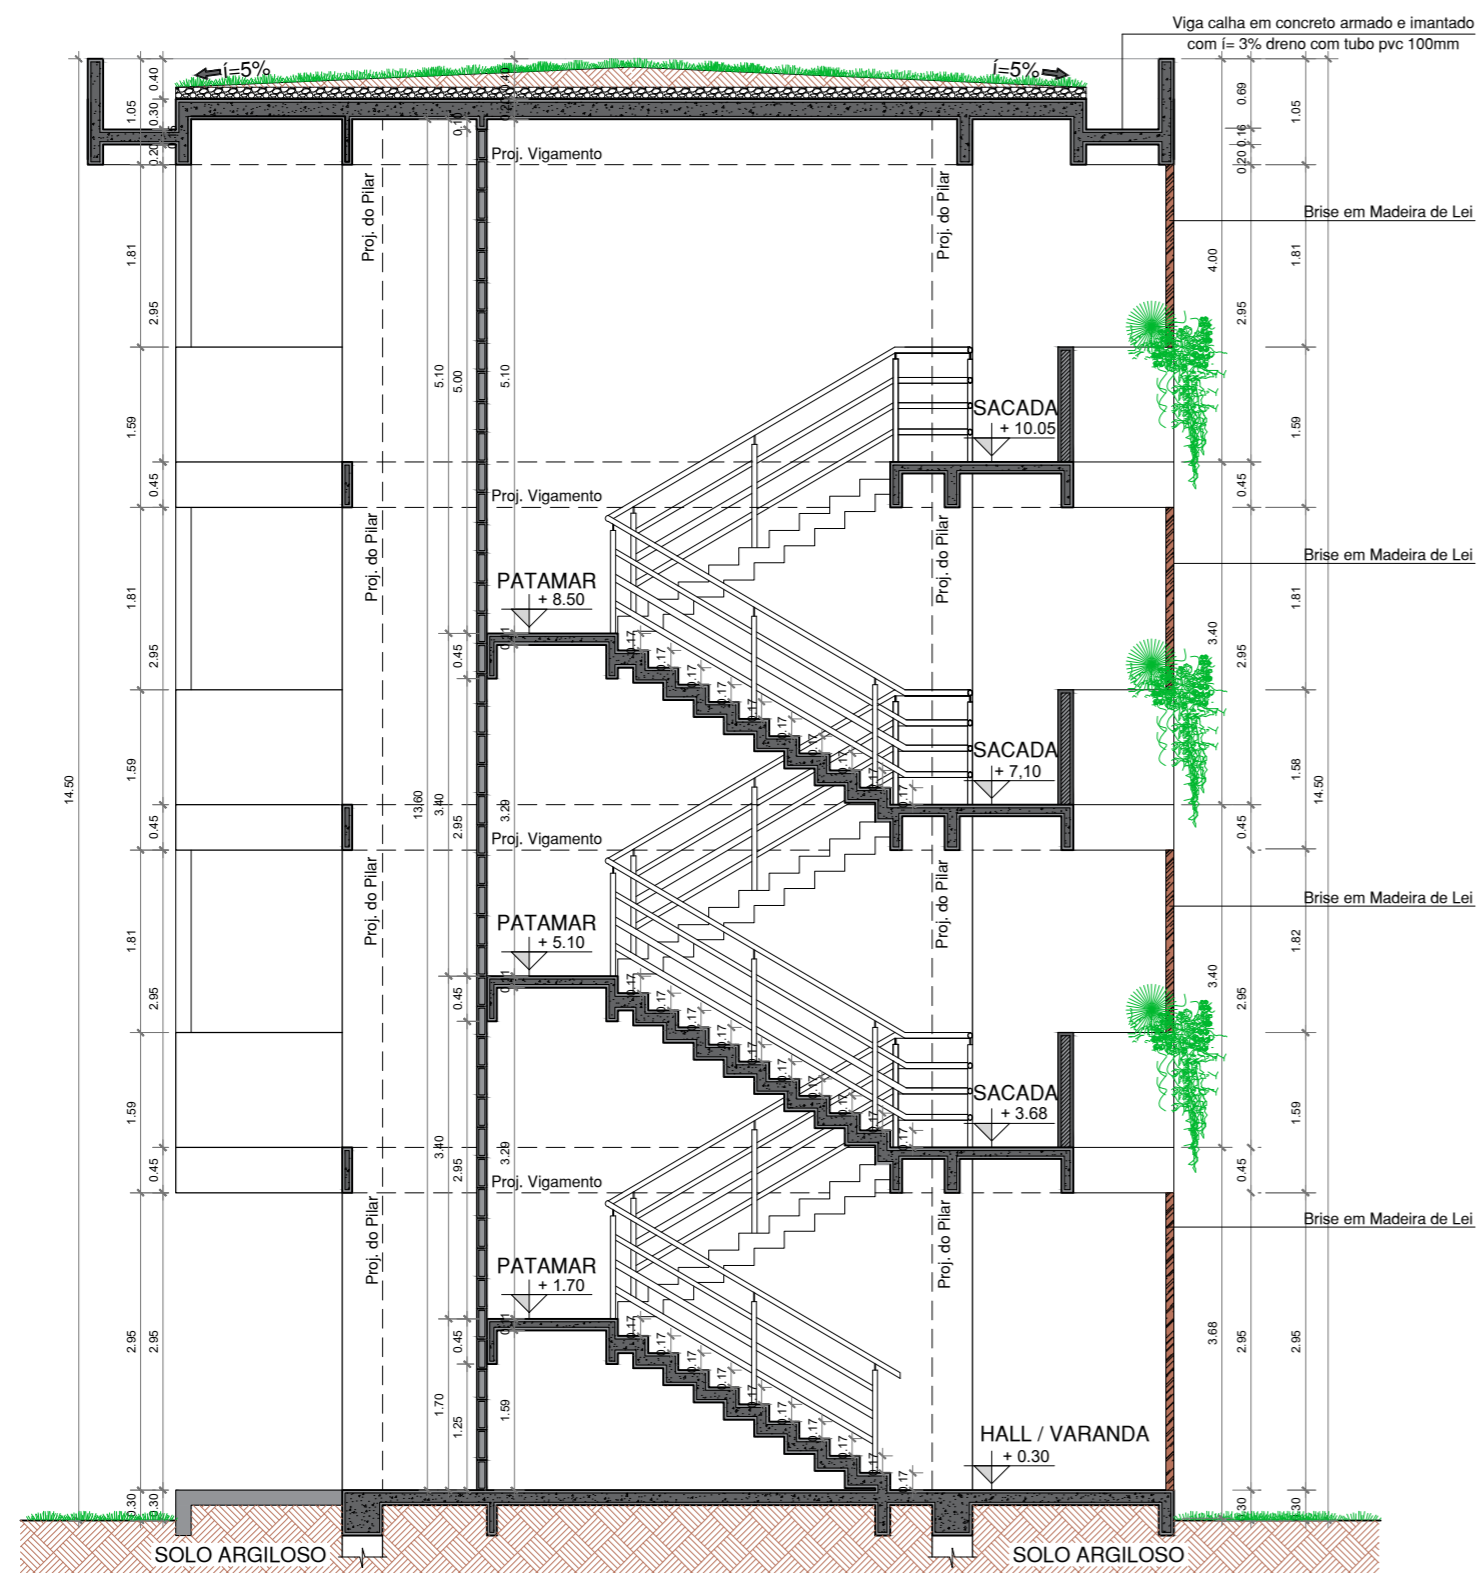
Viga calha em concreto armado e imantado
com í= 3% dreno com tubo pvc 100mm

í=5%
í=5%

0.40
0.30
0.20
1.05
0.10
0.40

Proj. Vigamento
Proj. do Pilar
Proj. do Pilar

0.69
0.16
0.20
1.05

Brise em Madeira de Lei

1.81
2.95
4.00
2.95
1.81

5.10
5.00
5.10

SACADA
+ 10.05

1.59
1.59
0.45
0.45

Proj. Vigamento

Brise em Madeira de Lei

PATAMAR
+ 8.50

Proj. do Pilar
Proj. do Pilar

1.81
2.95
0.45
3.40
2.95
1.81

SACADA
+ 7,10

1.59
14.50
13.60
3.40
2.95
3.20
1.58
14.50
0.45
0.45

Proj. Vigamento

Brise em Madeira de Lei

PATAMAR
+ 5.10

Proj. do Pilar
Proj. do Pilar

1.81
2.95
0.45
3.40
2.95
1.82

SACADA
+ 3.68

1.59
1.59
0.45
3.40
2.95
3.20
0.45

Proj. Vigamento

Brise em Madeira de Lei

PATAMAR
+ 1.70

Proj. do Pilar
Proj. do Pilar

2.95
2.95
0.45
3.68
2.95
2.95

1.70
1.25
1.59

HALL / VARANDA
+ 0.30

0.30
0.30
0.30
0.30

.17

SOLO ARGILOSO
SOLO ARGILOSO